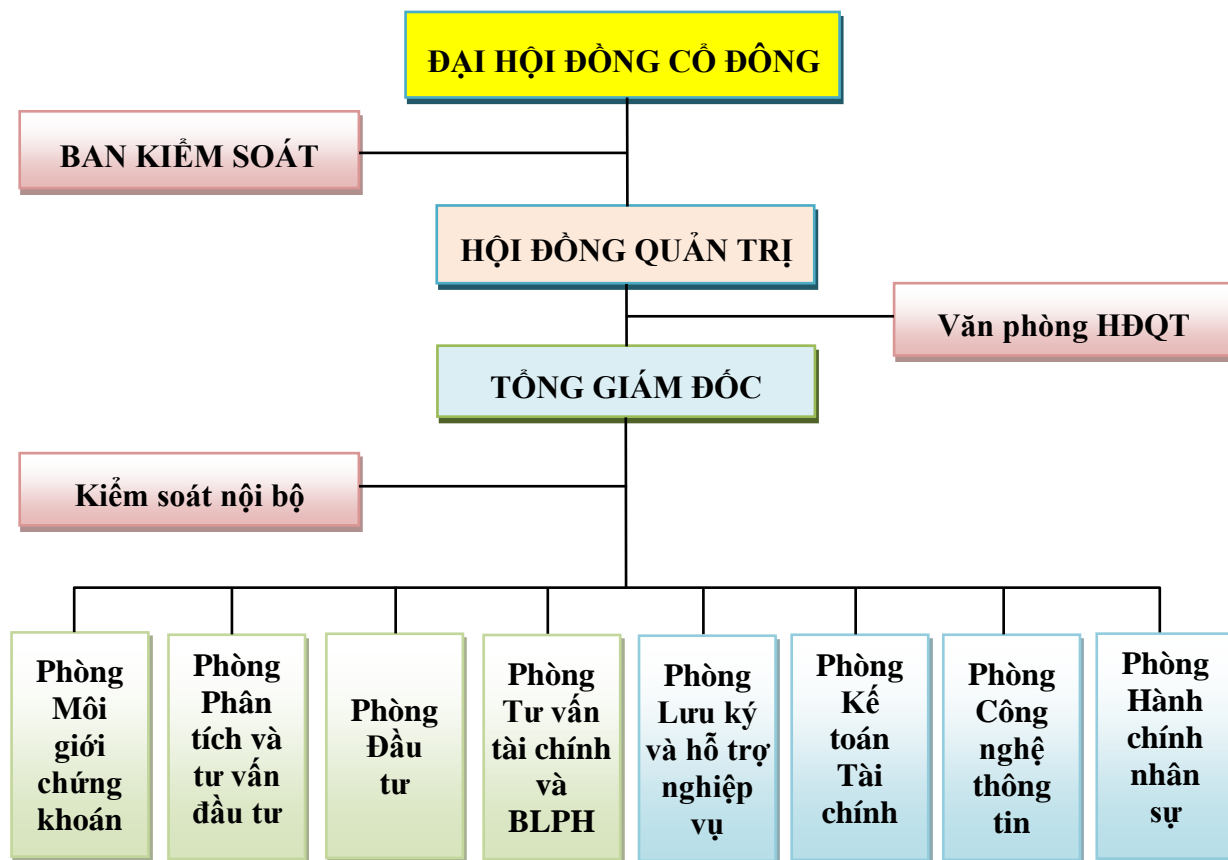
ĐẠI HỘI ĐỒNG CỔ ĐÔNG

BAN KIỂM SOÁT

HỘI ĐỒNG QUẢN TRỊ

Văn phòng HĐQT

TỔNG GIÁM ĐỐC

Kiểm soát nội bộ

Phòng Môi giới chứng khoán

Phòng Phân tích và tư vấn đầu tư

Phòng Đầu tư

Phòng Tư vấn tài chính và BLPH

Phòng Lưu ký và hỗ trợ nghiệp vụ

Phòng Kế toán Tài chính

Phòng Công nghệ thông tin

Phòng Hành chính nhân sự